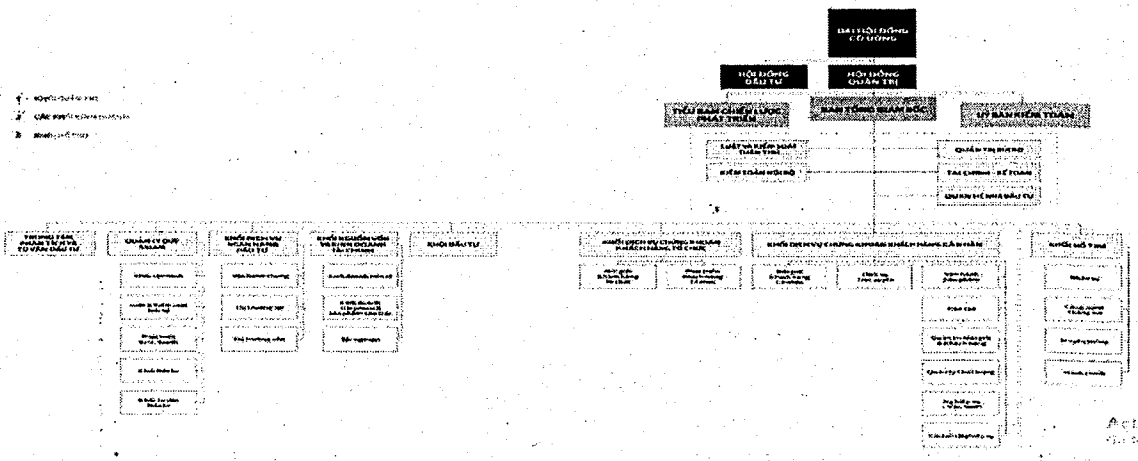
ĐẠI HỘI ĐỒNG CỔ ĐÔNG

HỘI ĐỒNG ĐẦU TƯ

HỘI ĐỒNG QUẢN TRỊ

TIỂU BAN CHIẾN LƯỢC PHÁT TRIỂN

BAN TỔNG GIÁM ĐỐC

ỦY BAN KIỂM TOÁN

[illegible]

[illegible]

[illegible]

LUẬT VÀ KIỂM SOÁT TUÂN THỦ

KIỂM TOÁN NỘI BỘ

QUẢN TRỊ RỦI RO

TÀI CHÍNH - KẾ TOÁN

QUAN HỆ NHÀ ĐẦU TƯ

TRUNG TÂM PHÂN TÍCH VÀ TƯ VẤN ĐẦU TƯ

QUẢN LÝ QUỸ

KHỐI DỊCH VỤ NGÂN HÀNG ĐẦU TƯ

KHỐI NGUỒN VỐN VÀ KINH DOANH TÀI CHÍNH

KHỐI ĐẦU TƯ

KHỐI DỊCH VỤ CHỨNG KHOÁN KHÁCH HÀNG TỔ CHỨC

KHỐI DỊCH VỤ CHỨNG KHOÁN KHÁCH HÀNG CÁ NHÂN

KHỐI HỖ TRỢ

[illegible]

Act
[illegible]